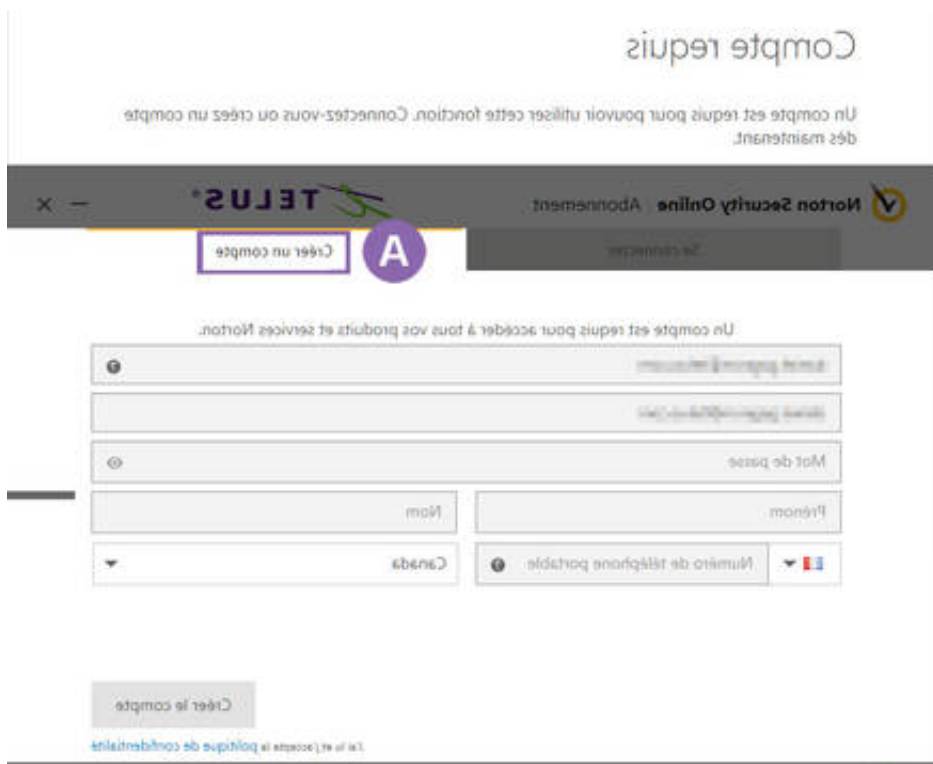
Compte requis

Un compte est requis pour pouvoir utiliser cette fonction. Connectez-vous ou créez un compte dès maintenant.

Norton Security Online Abonnement

TELUS

Se connecter

Créer un compte

A

Un compte est requis pour accéder à tous vos produits et services Norton.

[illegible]

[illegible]

Mot de passe

Prénom

Nom

Numéro de téléphone portable

Canada

Créer le compte

J'ai lu et j'accepte la politique de confidentialité